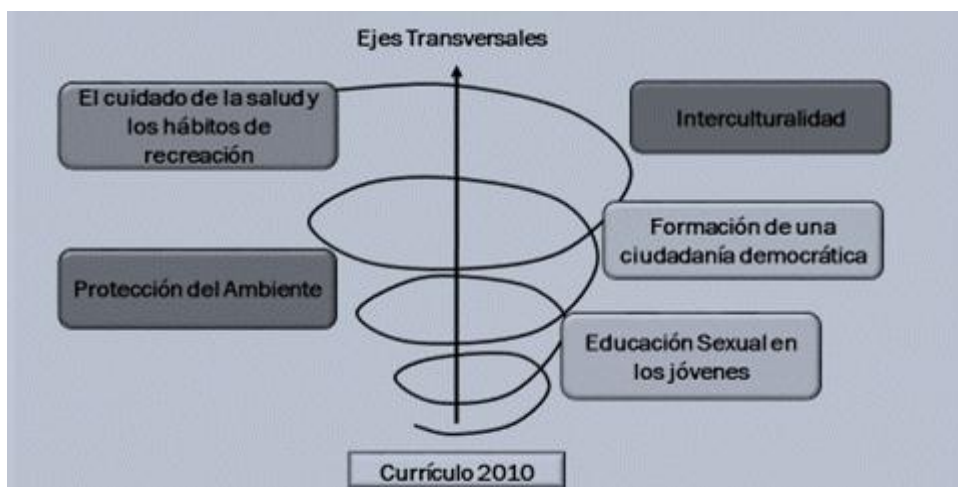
Ejes Transversales

El cuidado de la salud y los hábitos de recreación

Interculturalidad

Formación de una ciudadanía democrática

Protección del Ambiente

Educación Sexual en los jóvenes

Currículo 2010